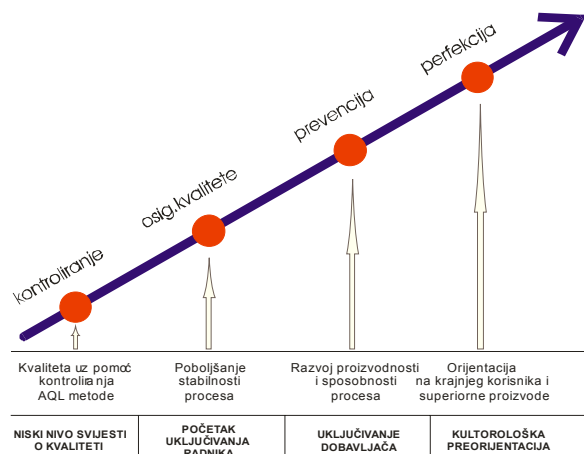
kontroliranje

osig.kvalitete

prevencija

perfekcija

Kvaliteta uz pomoć kontrolira nja AQL metode

Poboljšanje stabilnosti procesa

Razvoj proizvodnosti i sposobnosti procesa

Orijentacija na krajnjeg korisnika i superiorne proizvode

NISKI NIVO SVIJESTI O KVALITETI

POČETAK UKLJUČIVANJA RADNIKA

UKLJUČIVANJE DOBAVLJAČA

KULTOROLOŠKA PREORIJENTACIJA